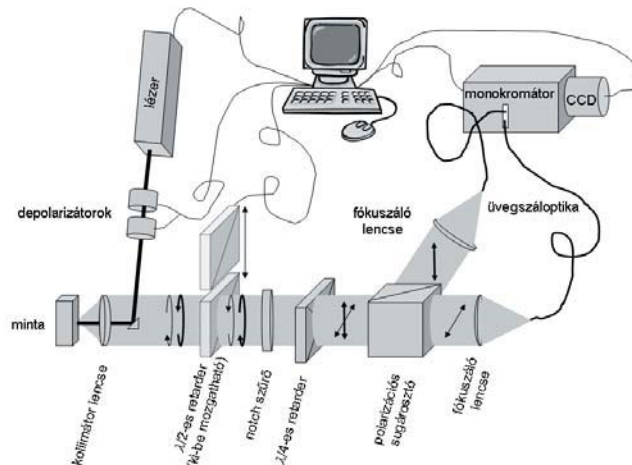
lézer

monokromátor

CCD

depolarizátorok

fókuszáló lencse

üvegszáloptika

minta

kollimátor lencse

$\lambda/2$-es retarder (ki-be mozgatható)

notch szűrő

$\lambda/4$-es retarder

polarizációs sugárosztó

fókuszáló lencse